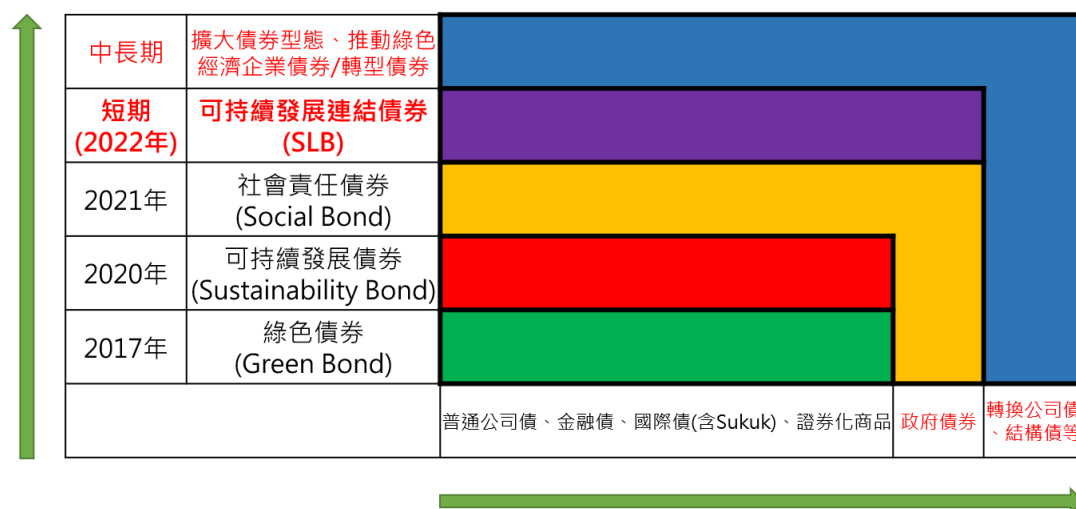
| 中長期 | 擴大債券型態、推動綠色經濟企業債券/轉型債券 |
|---|---|
| 短期 (2022年) | 可持續發展連結債券 (SLB) |
| 2021年 | 社會責任債券 (Social Bond) |
| 2020年 | 可持續發展債券 (Sustainability Bond) |
| 2017年 | 綠色債券 (Green Bond) |

普通公司債、金融債、國際債(含Sukuk)、證券化商品

政府債券

轉換公司債、結構債等